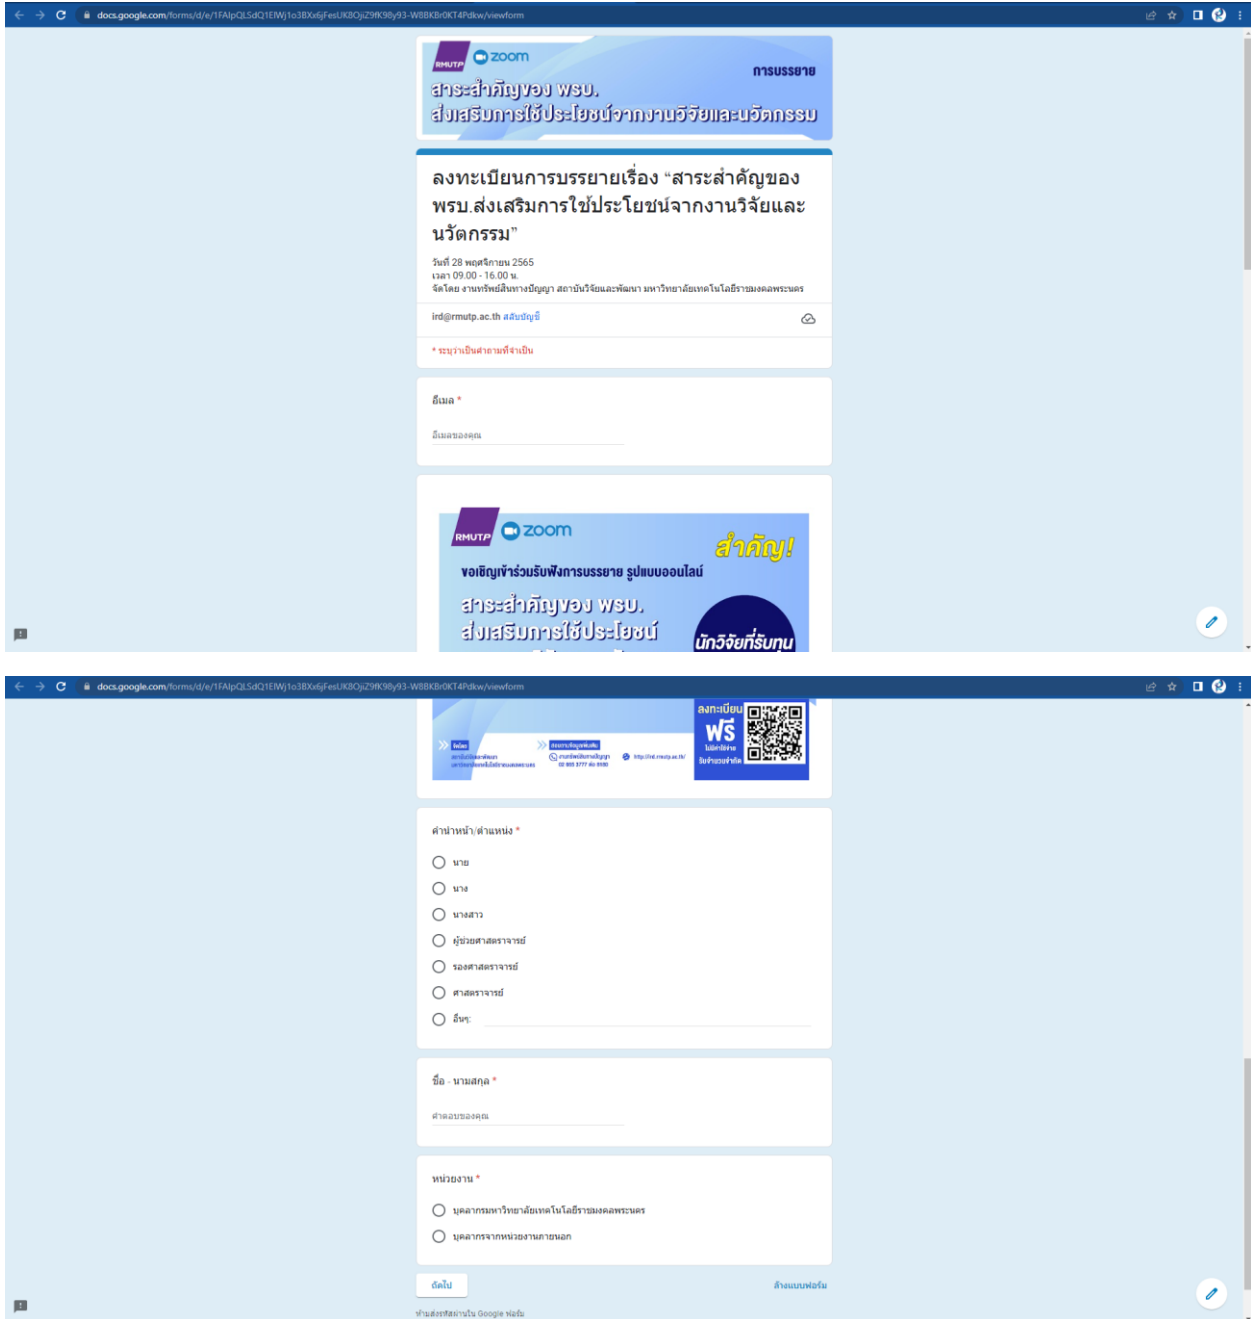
docs.google.com/forms/d/e/1FAIpQLSdQ1EIWj1o3BXx6jFesUK8OjiZ9fK98y93-W8BKBr0KT4Pdkw/viewform

RMUTP zoom
การบรรยาย
สาระสำคัญของ พรบ.
ส่งเสริมการใช้ประโยชน์จากงานวิจัยและนวัตกรรม

ลงทะเบียนการบรรยายเรื่อง "สาระสำคัญของ พรบ.ส่งเสริมการใช้ประโยชน์จากงานวิจัยและนวัตกรรม"

วันที่ 28 พฤศจิกายน 2565
เวลา 09.00 - 16.00 น.
จัดโดย งานทรัพย์สินทางปัญญา สถาบันวิจัยและพัฒนา มหาวิทยาลัยเทคโนโลยีราชมงคลพระนคร

ird@rmutp.ac.th สลับบัญชี

* ระบุว่าเป็นคำถามที่จำเป็น

อีเมล *
อีเมลของคุณ

RMUTP zoom
สำคัญ!
ขอเชิญเข้าร่วมรับฟังการบรรยาย รูปแบบออนไลน์
สาระสำคัญของ พรบ.
ส่งเสริมการใช้ประโยชน์
นักวิจัยที่รับทุน

docs.google.com/forms/d/e/1FAIpQLSdQ1EIWj1o3BXx6jFesUK8OjiZ9fK98y93-W8BKBr0KT4Pdkw/viewform

ลงทะเบียน
ฟรี
ไม่มีค่าใช้จ่าย
รับจำนวนจำกัด
02 665 3777 ต่อ 6180
http://ird.rmutp.ac.th/

คำนำหน้า/ตำแหน่ง *
นาย
นาง
นางสาว
ผู้ช่วยศาสตราจารย์
รองศาสตราจารย์
ศาสตราจารย์
อื่นๆ:

ชื่อ - นามสกุล *
คำตอบของคุณ

หน่วยงาน *
บุคลากรมหาวิทยาลัยเทคโนโลยีราชมงคลพระนคร
บุคลากรจากหน่วยงานภายนอก

ถัดไป
ล้างแบบฟอร์ม

ห้ามส่งรหัสผ่านใน Google ฟอร์ม